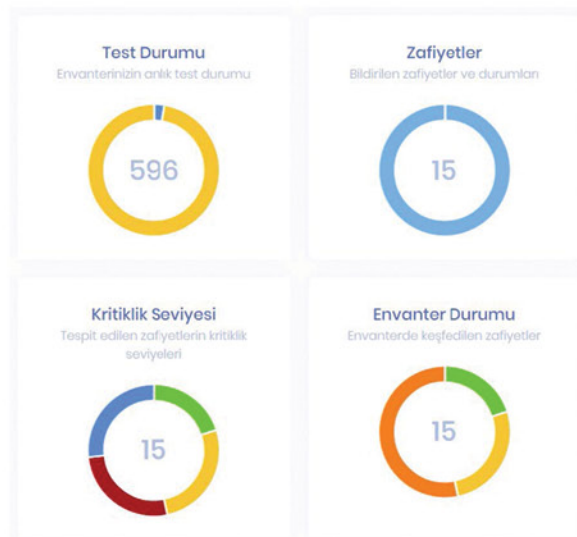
Test Durumu
Envanterinizin anlık test durumu

596

Zafiyetler
Bildirilen zafiyetler ve durumları

15

Kritiklik Seviyesi
Tespit edilen zafiyetlerin kritiklik seviyeleri

15

Envanter Durumu
Envanterde keşfedilen zafiyetler

15